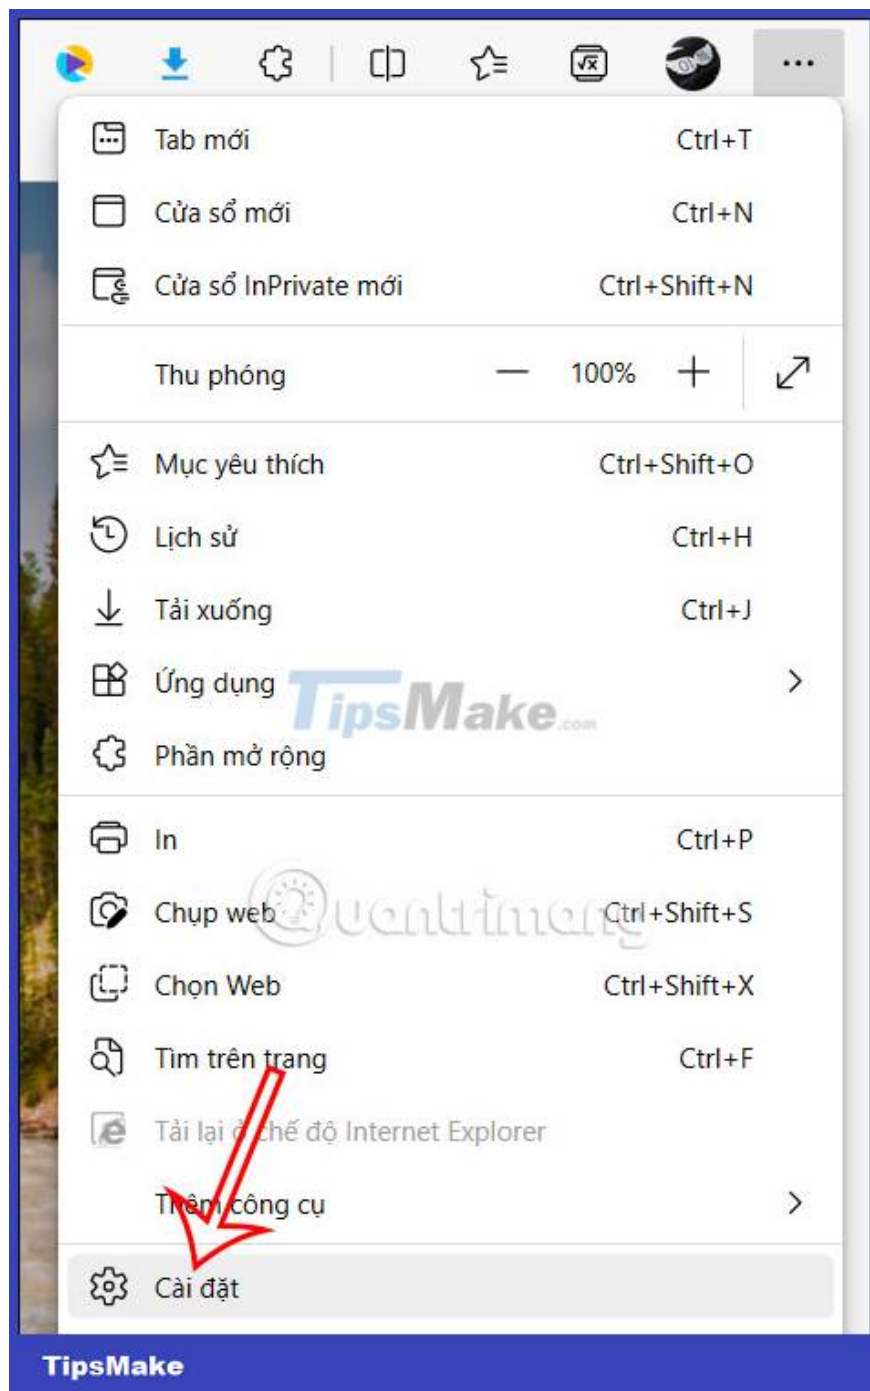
Tab mới Ctrl+T

Cửa sổ mới Ctrl+N

Cửa sổ InPrivate mới Ctrl+Shift+N

Thu phóng — 100% +

Mục yêu thích Ctrl+Shift+O

Lịch sử Ctrl+H

Tải xuống Ctrl+J

Ứng dụng

TipsMake.com

Phần mở rộng

In Ctrl+P

Chụp web Ctrl+Shift+S

Quantrimang

Chọn Web Ctrl+Shift+X

Tìm trên trang Ctrl+F

Tải lại ở chế độ Internet Explorer

Thêm công cụ

Cài đặt

TipsMake